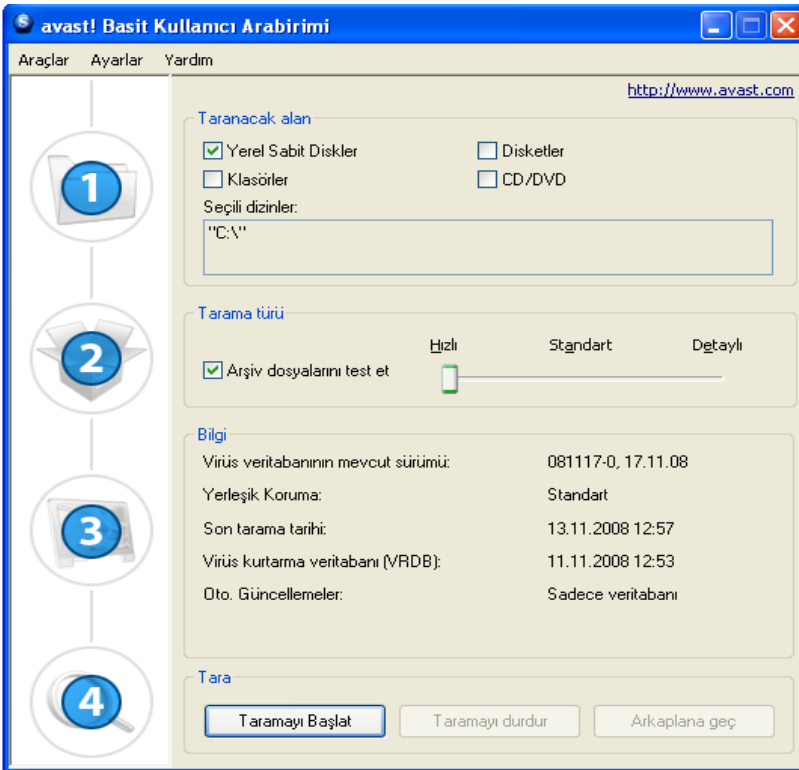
avast! Basit Kullanıcı Arabirimi

Araçlar Ayarlar Yardım

http://www.avast.com

1

Taranacak alan

Yerel Sabit Diskler

Disketler

Klasörler

CD/DVD

Seçili dizinler:

"C:\"

2

Tarama türü

Hızlı

Standart

Detaylı

Arşiv dosyalarını test et

3

Bilgi

| | |
|---|---|
| Virüs veritabanının mevcut sürümü: | 081117-0, 17.11.08 |
| Yerleşik Koruma: | Standart |
| Son tarama tarihi: | 13.11.2008 12:57 |
| Virüs kurtarma veritabanı (VRDB): | 11.11.2008 12:53 |
| Oto. Güncellemeler: | Sadece veritabanı |

4

Tara

Taramayı Başlat

Taramayı durdur

Arkaplana geç